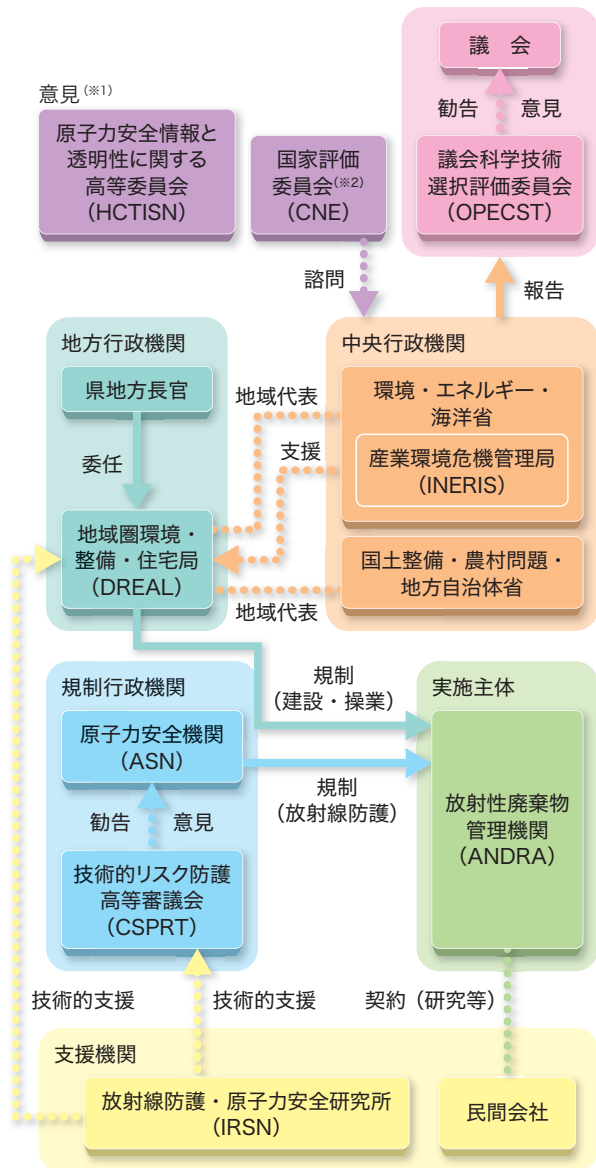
議　会

勧告　意見

議会科学技術選択評価委員会（OPECST）

意見（※1）

原子力安全情報と透明性に関する高等委員会（HCTISN）

国家評価委員会（※2）（CNE）

諮問

報告

地方行政機関

県地方長官

委任

地域圏環境・整備・住宅局（DREAL）

中央行政機関

環境・エネルギー・海洋省

産業環境危機管理局（INERIS）

国土整備・農村問題・地方自治体省

地域代表

支援

地域代表

規制行政機関

原子力安全機関（ASN）

勧告　意見

技術的リスク防護高等審議会（CSPRT）

規制（建設・操業）

規制（放射線防護）

実施主体

放射性廃棄物管理機関（ANDRA）

技術的支援

技術的支援

契約（研究等）

支援機関

放射線防護・原子力安全研究所（IRSN）

民間会社